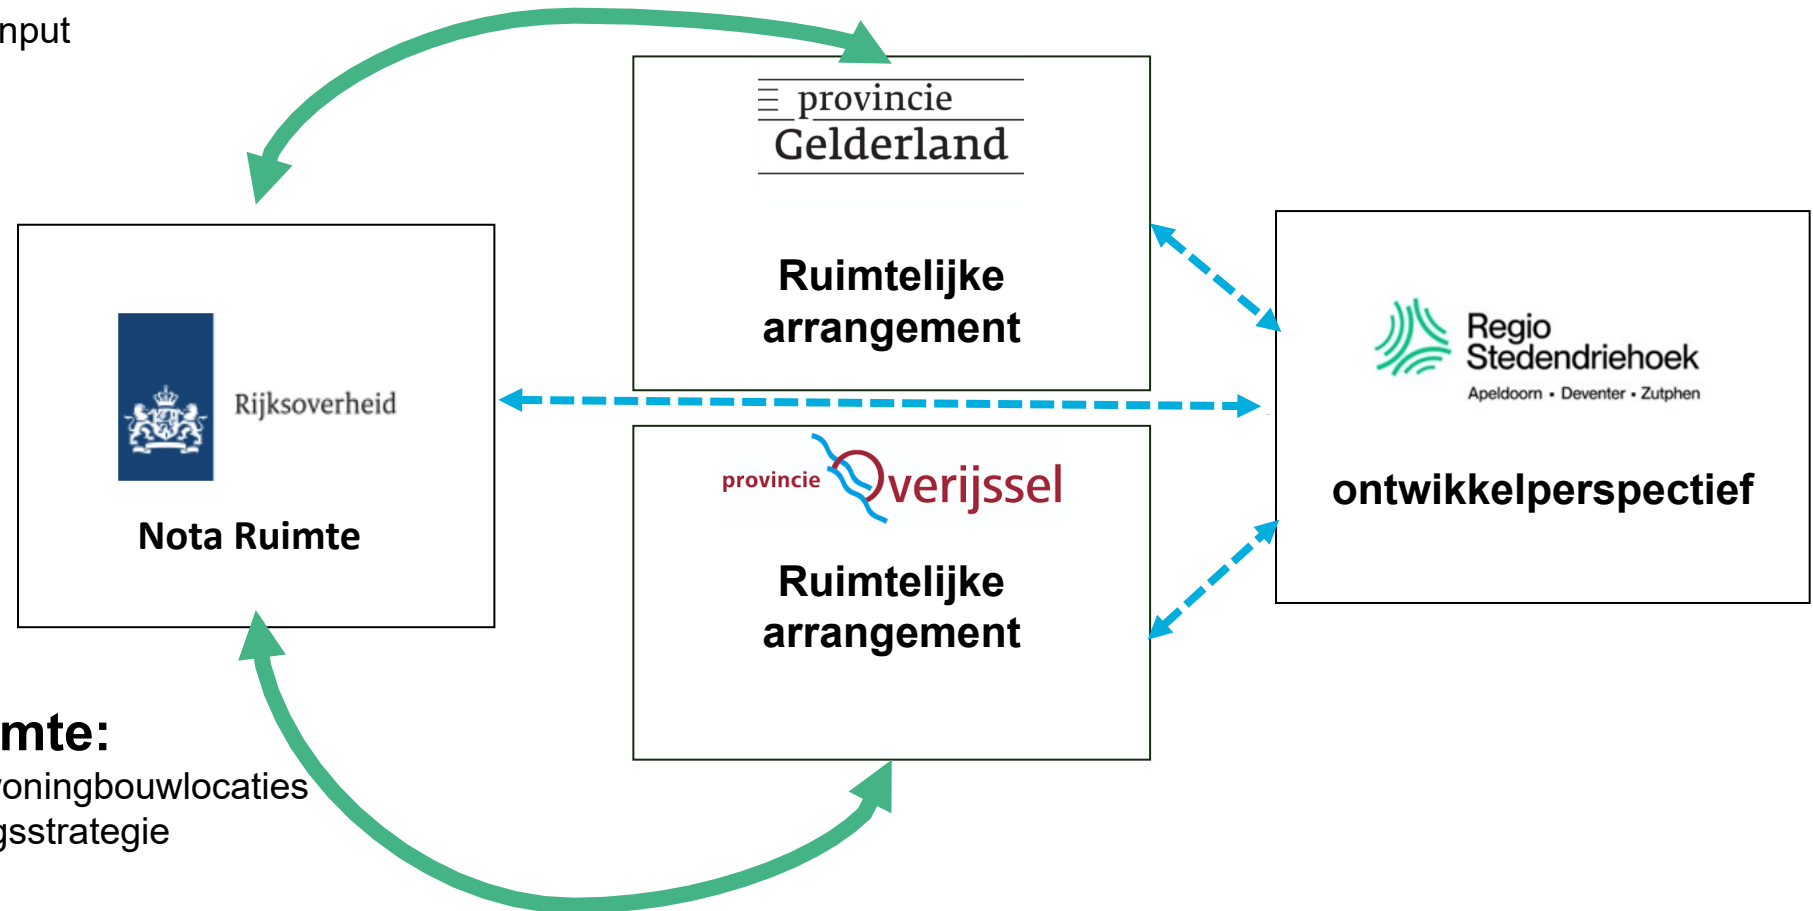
nput

provincie Gelderland

Ruimtelijke arrangement

Rijksoverheid

Nota Ruimte

Regio Stedendriehoek
Apeldoorn • Deventer • Zutphen

ontwikkelperspectief

provincie Overijssel

Ruimtelijke arrangement

mte:
oningbouwlocaties
gsstrategie